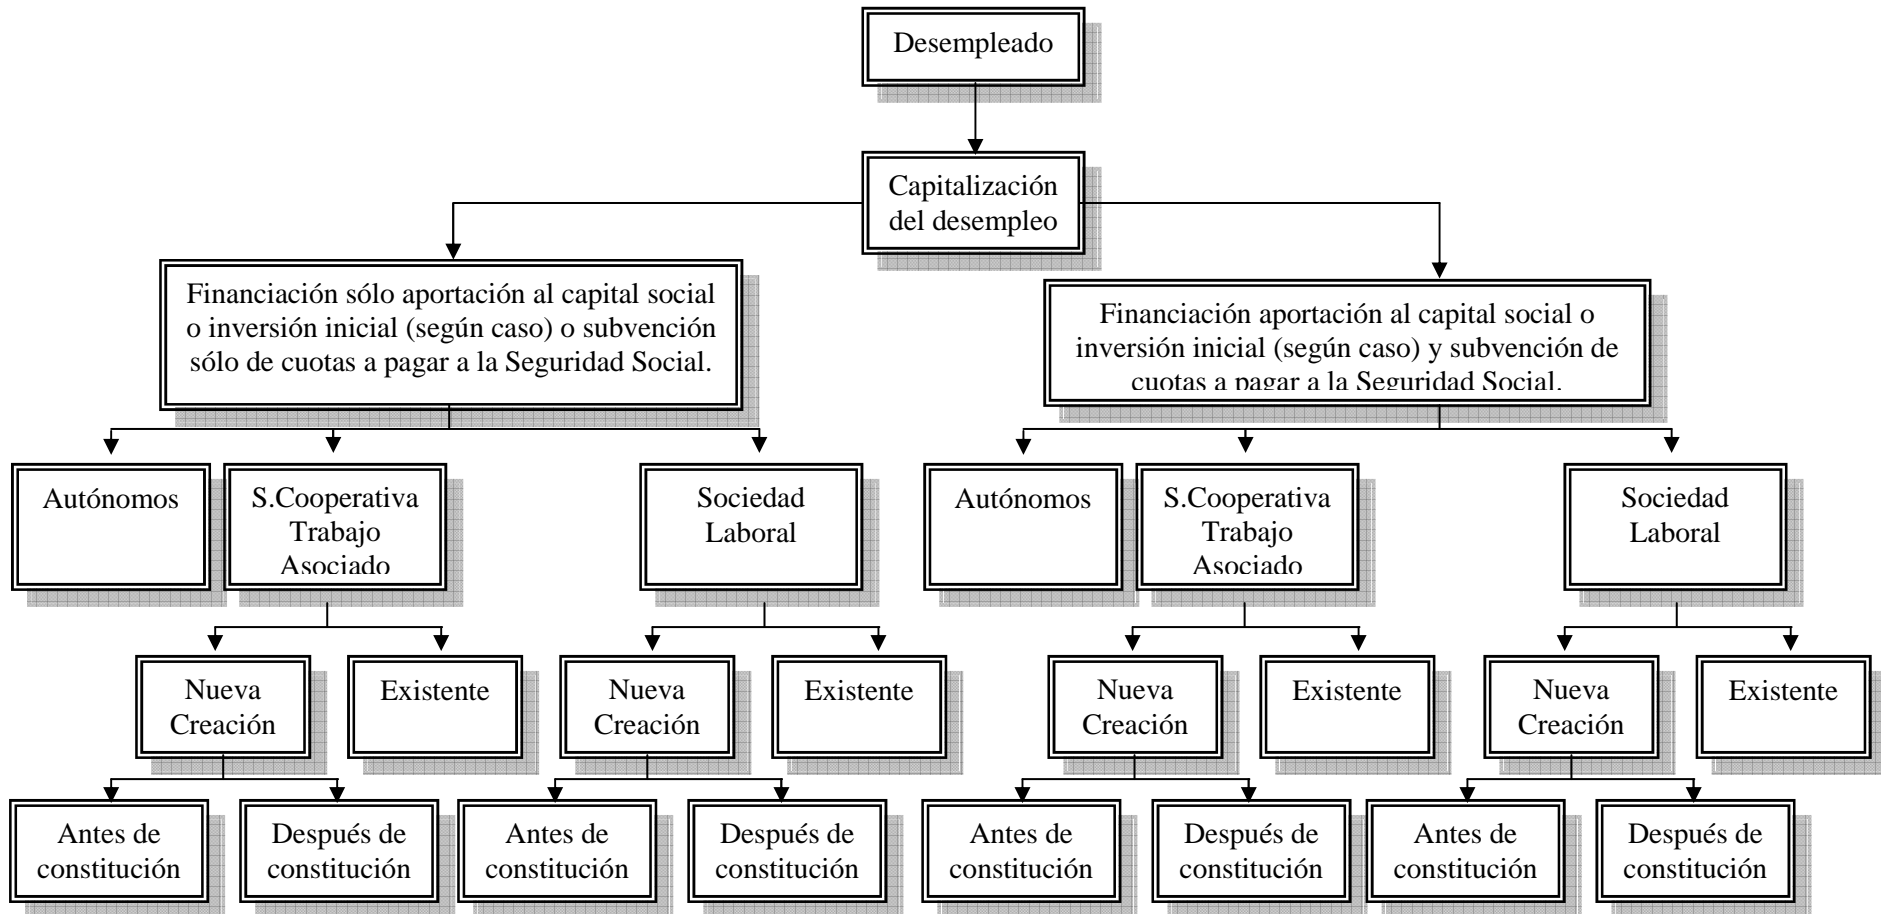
Desempleado

Capitalización del desempleo

Financiación sólo aportación al capital social o inversión inicial (según caso) o subvención sólo de cuotas a pagar a la Seguridad Social.

Financiación aportación al capital social o inversión inicial (según caso) y subvención de cuotas a pagar a la Seguridad Social.

Autónomos

S.Cooperativa Trabajo Asociado

Sociedad Laboral

Autónomos

S.Cooperativa Trabajo Asociado

Sociedad Laboral

Nueva Creación

Existente

Nueva Creación

Existente

Nueva Creación

Existente

Nueva Creación

Existente

Antes de constitución

Después de constitución

Antes de constitución

Después de constitución

Antes de constitución

Después de constitución

Antes de constitución

Después de constitución